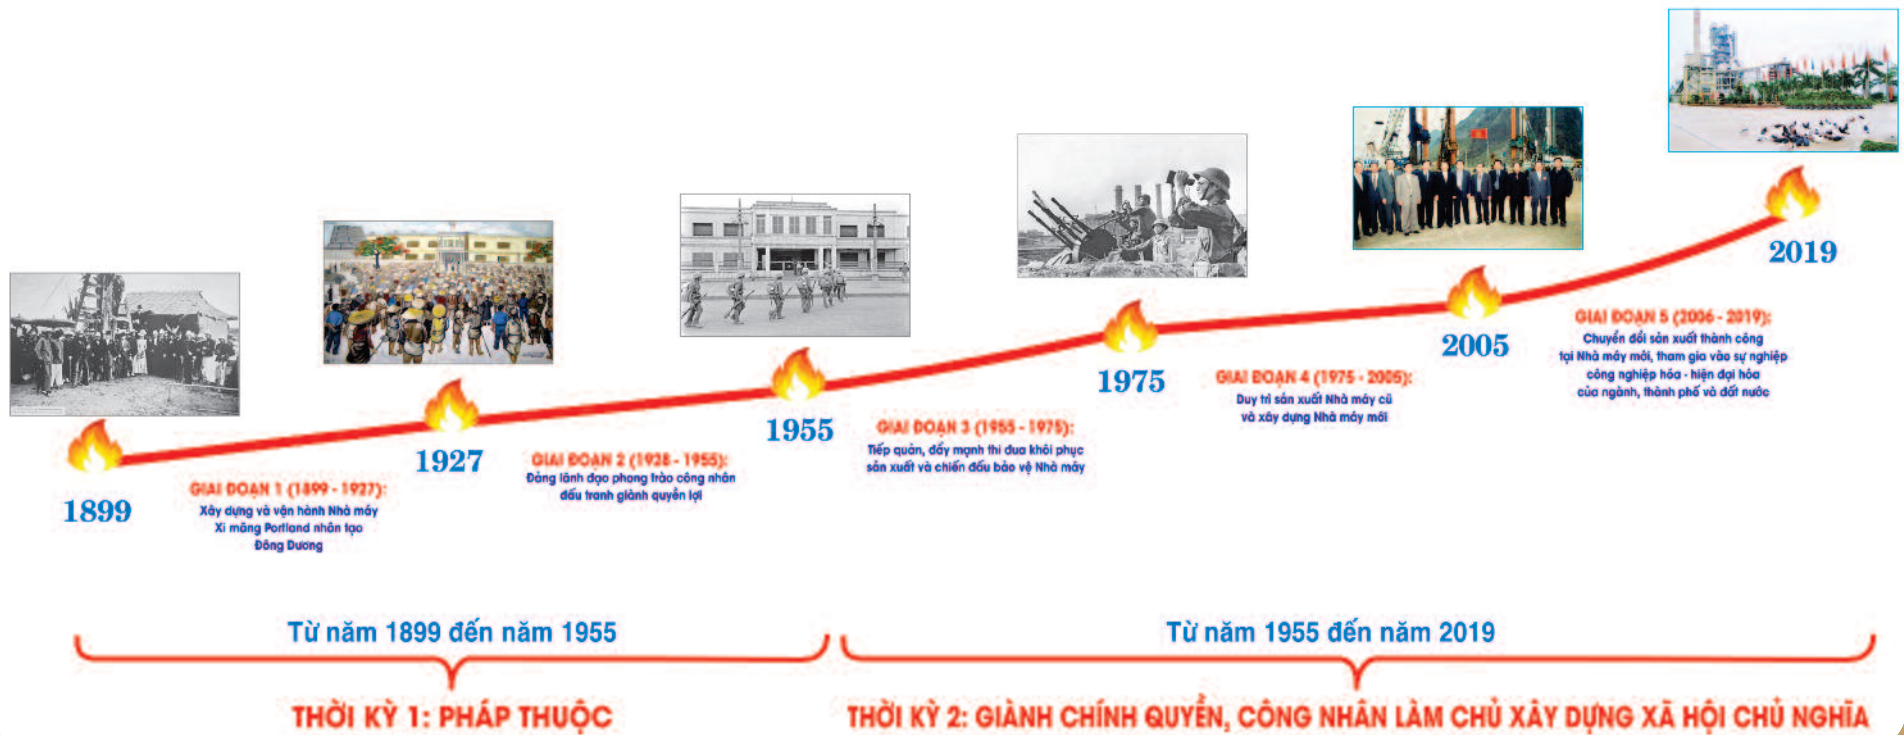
2019

GIAI ĐOẠN 5 (2006 - 2019):
Chuyển đổi sản xuất thành công tại Nhà máy mới, tham gia vào sự nghiệp công nghiệp hóa - hiện đại hóa của ngành, thành phố và đất nước

2005

1975

GIAI ĐOẠN 4 (1975 - 2005):
Duy trì sản xuất Nhà máy cũ và xây dựng Nhà máy mới

1955

GIAI ĐOẠN 3 (1955 - 1975):
Tiếp quản, đẩy mạnh thi đua khôi phục sản xuất và chiến đấu bảo vệ Nhà máy

1927

GIAI ĐOẠN 2 (1928 - 1955):
Đảng lãnh đạo phong trào công nhân đấu tranh giành quyền lợi

1899

GIAI ĐOẠN 1 (1899 - 1927):
Xây dựng và vận hành Nhà máy Xi măng Portland nhân tạo Đông Dương

Từ năm 1899 đến năm 1955

THỜI KỲ 1: PHÁP THUỘC

Từ năm 1955 đến năm 2019

THỜI KỲ 2: GIÀNH CHÍNH QUYỀN, CÔNG NHÂN LÀM CHỦ XÂY DỰNG XÃ HỘI CHỦ NGHĨA